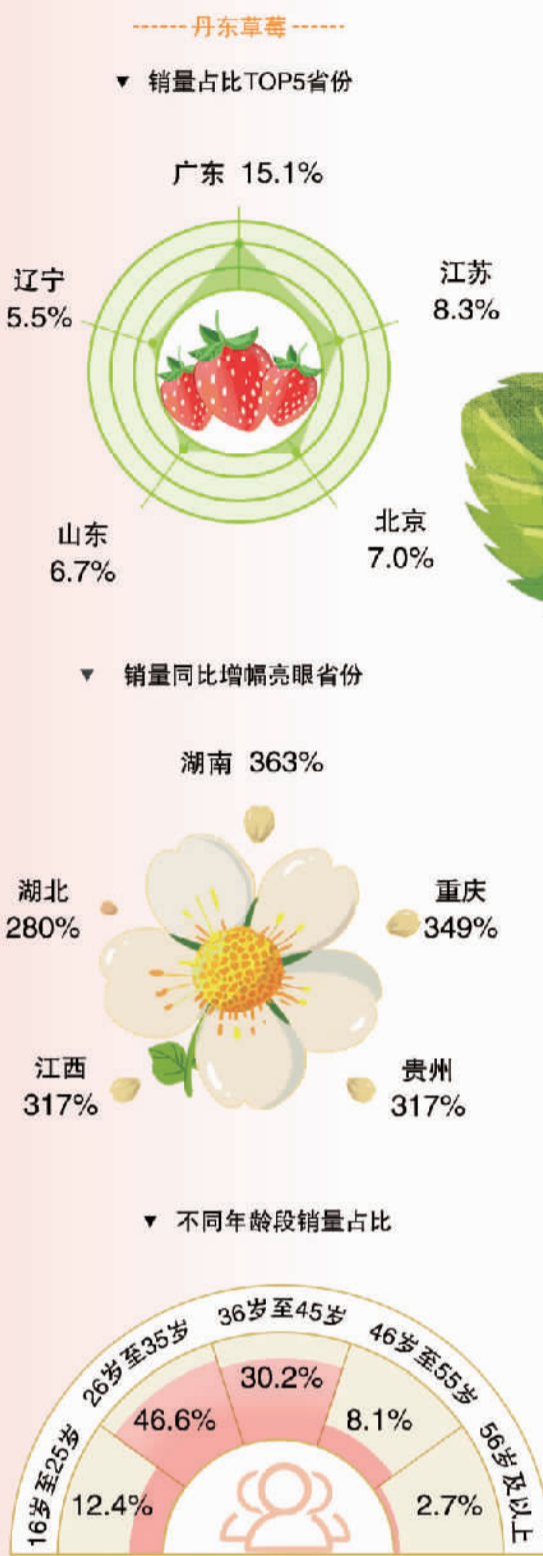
------ 丹东草莓 ------

▼ 销量占比TOP5省份

广东 15.1%

辽宁 5.5%

江苏 8.3%

山东 6.7%

北京 7.0%

▼ 销量同比增幅亮眼省份

湖南 363%

湖北 280%

重庆 349%

江西 317%

贵州 317%

▼ 不同年龄段销量占比

16岁至25岁 12.4%

26岁至35岁 46.6%

36岁至45岁 30.2%

46岁至55岁 8.1%

56岁及以上 2.7%